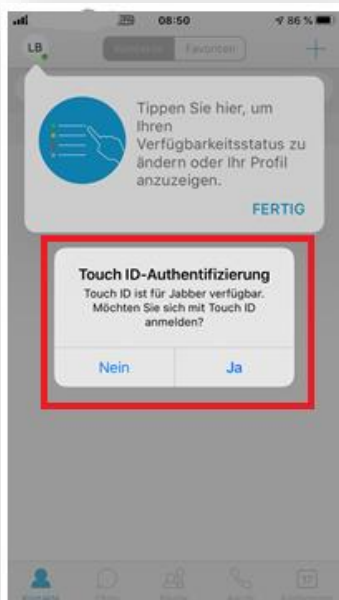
08:50
86 %
LB
Kontakte Favoriten
+
Tippen Sie hier, um Ihren Verfügbarkeitsstatus zu ändern oder Ihr Profil anzuzeigen.
FERTIG
Touch ID-Authentifizierung
Touch ID ist für Jabber verfügbar. Möchten Sie sich mit Touch ID anmelden?
Nein
Ja
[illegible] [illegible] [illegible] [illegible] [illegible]